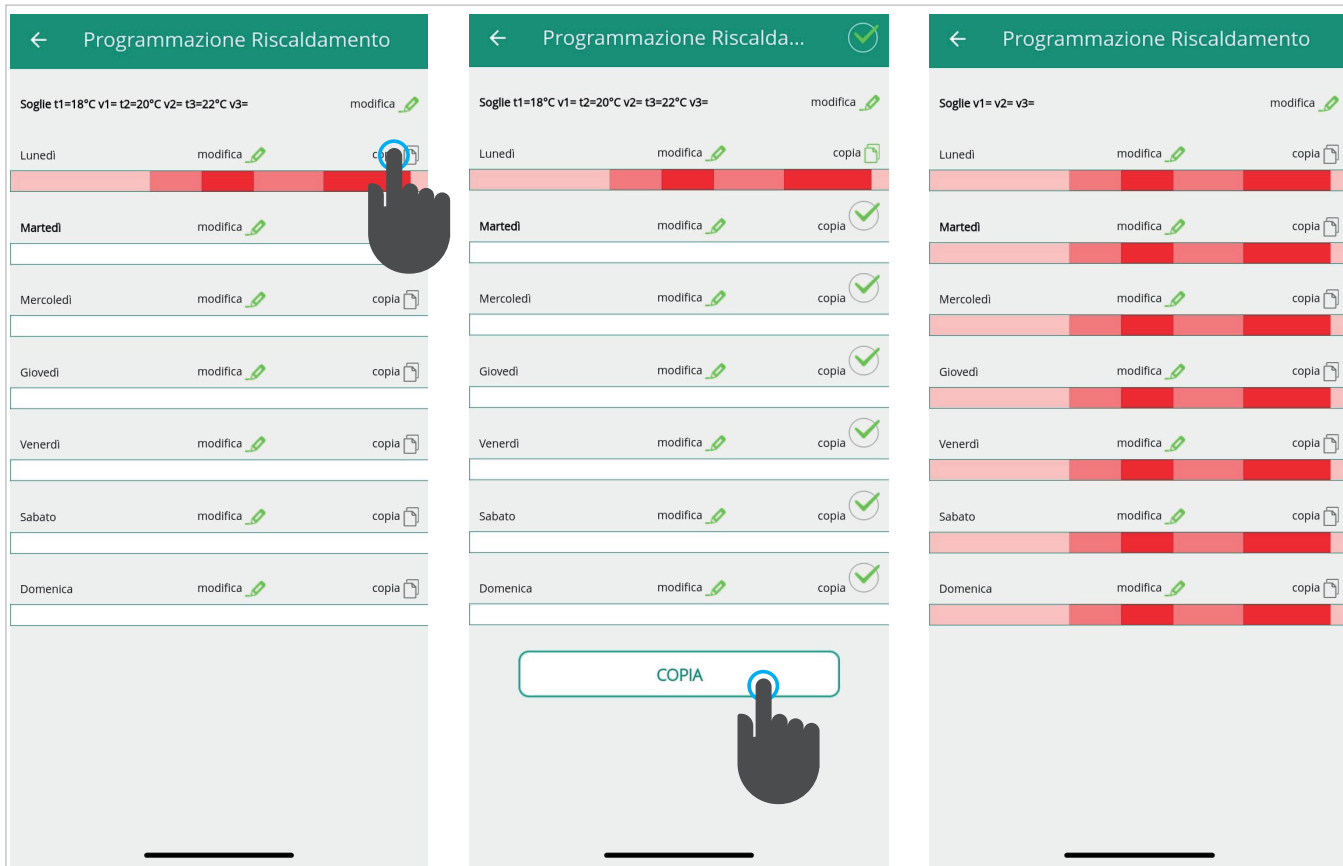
Programmazione Riscaldamento

Soglie t1=18°C v1= t2=20°C v2= t3=22°C v3= modifica

Lunedì modifica copia

Martedì modifica copia

Mercoledì modifica copia

Giovedì modifica copia

Venerdì modifica copia

Sabato modifica copia

Domenica modifica copia

Programmazione Riscalda...

Soglie t1=18°C v1= t2=20°C v2= t3=22°C v3= modifica

Lunedì modifica copia

Martedì modifica copia

Mercoledì modifica copia

Giovedì modifica copia

Venerdì modifica copia

Sabato modifica copia

Domenica modifica copia

COPIA

Programmazione Riscaldamento

Soglie v1= v2= v3= modifica

Lunedì modifica copia

Martedì modifica copia

Mercoledì modifica copia

Giovedì modifica copia

Venerdì modifica copia

Sabato modifica copia

Domenica modifica copia